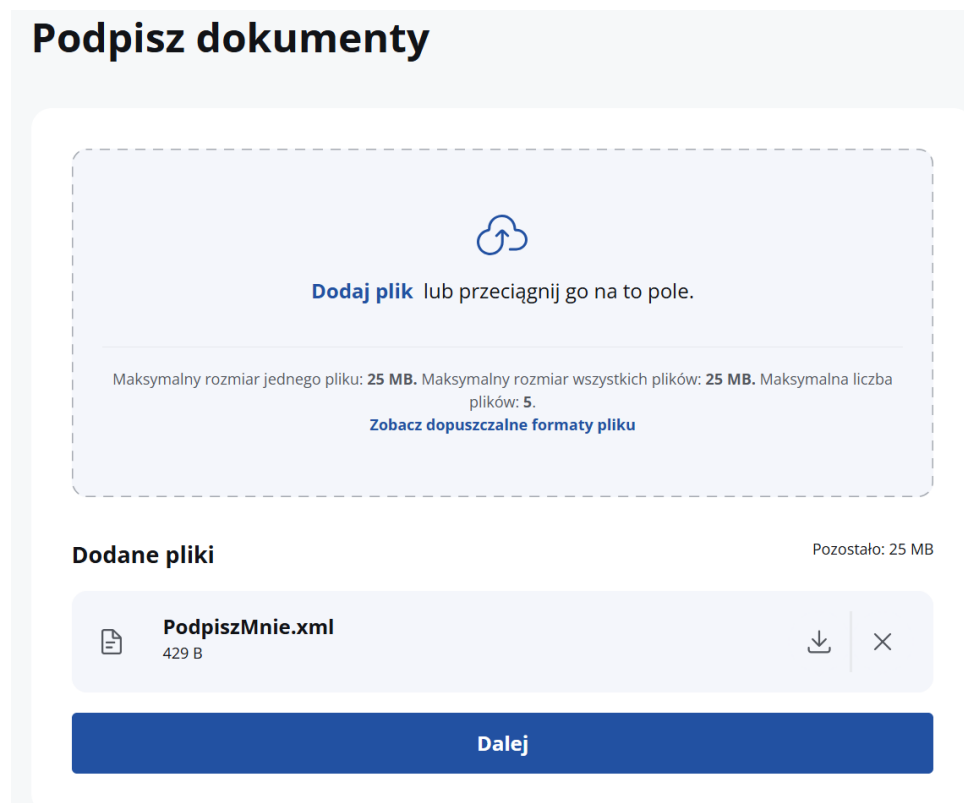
Podpisz dokumenty

Dodaj plik lub przeciągnij go na to pole.

Maksymalny rozmiar jednego pliku: 25 MB. Maksymalny rozmiar wszystkich plików: 25 MB. Maksymalna liczba plików: 5.
Zobacz dopuszczalne formaty pliku

Dodane pliki

Pozostało: 25 MB

PodpiszMnie.xml
429 B

Dalej